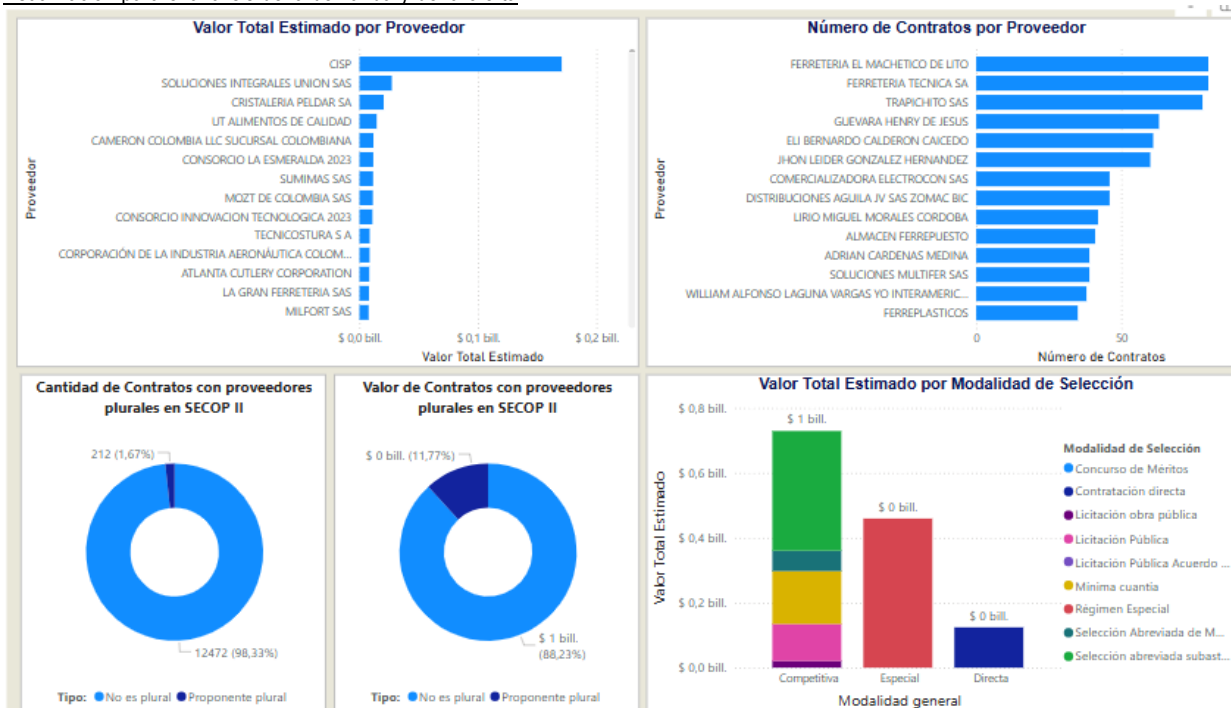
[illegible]

Valor Total Estimado por Proveedor

Proveedor

CISP
SOLUCIONES INTEGRALES UNION SAS
CRISTALERIA PELDAR SA
UT ALIMENTOS DE CALIDAD
CAMERON COLOMBIA LLC SUCURSAL COLOMBIANA
CONSORCIO LA ESMERALDA 2023
SUMIMAS SAS
MOZT DE COLOMBIA SAS
CONSORCIO INNOVACION TECNOLOGICA 2023
TECNICOSTURA S A
CORPORACIÓN DE LA INDUSTRIA AERONÁUTICA COLOM...
ATLANTA CUTLERY CORPORATION
LA GRAN FERRETERIA SAS
MILFORT SAS

$ 0,0 bill. $ 0,1 bill. $ 0,2 bill.
Valor Total Estimado

Número de Contratos por Proveedor

Proveedor

FERRETERIA EL MACHETICO DE LITO
FERRETERIA TECNICA SA
TRAPICHITO SAS
GUEVARA HENRY DE JESUS
ELI BERNARDO CALDERON CAICEDO
JHON LEIDER GONZALEZ HERNANDEZ
COMERCIALIZADORA ELECTROCON SAS
DISTRIBUCIONES AGUILA JV SAS ZOMAC BIC
LIRIO MIGUEL MORALES CORDOBA
ALMACEN FERREPUESTO
ADRIAN CARDENAS MEDINA
SOLUCIONES MULTIFER SAS
WILLIAM ALFONSO LAGUNA VARGAS YO INTERAMERIC...
FERREPLASTICOS

0 50
Número de Contratos

Cantidad de Contratos con proveedores plurales en SECOP II

212 (1,67%)
12472 (98,33%)

Tipo: No es plural Proponente plural

Valor de Contratos con proveedores plurales en SECOP II

$ 0 bill. (11,77%)
$ 1 bill. (88,23%)

Tipo: No es plural Proponente plural

Valor Total Estimado por Modalidad de Selección

Valor Total Estimado

$ 0,8 bill.
$ 0,6 bill.
$ 0,4 bill.
$ 0,2 bill.
$ 0,0 bill.

$ 1 bill.
$ 0 bill.
$ 0 bill.

Competitiva Especial Directa
Modalidad general

Modalidad de Selección
Concurso de Méritos
Contratación directa
Licitación obra pública
Licitación Pública
Licitación Pública Acuerdo ...
Mínima cuantía
Régimen Especial
Selección Abreviada de M...
Selección abreviada subast...